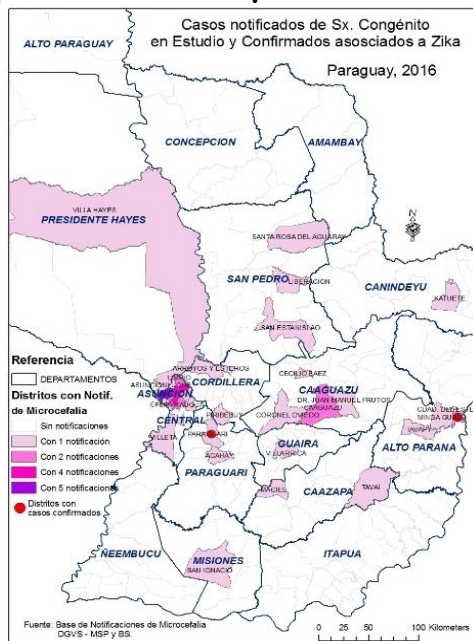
Casos notificados de Sx. Congénito en Estudio y Confirmados asociados a Zika

Paraguay, 2016

ALTO PARAGUAY

CONCEPCION

AMAMBAY

VILLA HAYES

PRESIDENTE HAYES

SANTA ROSA DEL AGUARAY

SAN PEDRO

LIBERACION

CANINDEYU

KATUETE

SAN ESTANISLAO

ARROYOS Y ESTEROS

CECILIO BAEZ

CORDILLERA

ASUNCION

CAAGUAZU

DR. JUAN MANUEL FRUTOS

CORONEL OVIEDO

CAAGUAZU

CIUDAD DEL ESTE

MINGA GUAZU

ALTO PARANA

CENTRAL

PIRIBEBUY

ITA

PARAGUARI

GUAIRA

VILLARRICA

ACAHAY

PARAGUARI

MACIEL

CAAZAPA

TAVAI

NEEMBUCU

MISIONES

SAN IGNACIO

ITAPUA

Referencia

DEPARTAMENTOS

Distritos con Notif. de Microcefalia

Sin notificaciones

Con 1 notificación

Con 2 notificaciones

Con 4 notificaciones

Con 5 notificaciones

Distritos con casos confirmados

Fuente: Base de Notificaciones de Microcefalia DGVS - MSP y BS.

0 25 50 100 Kilometers

N